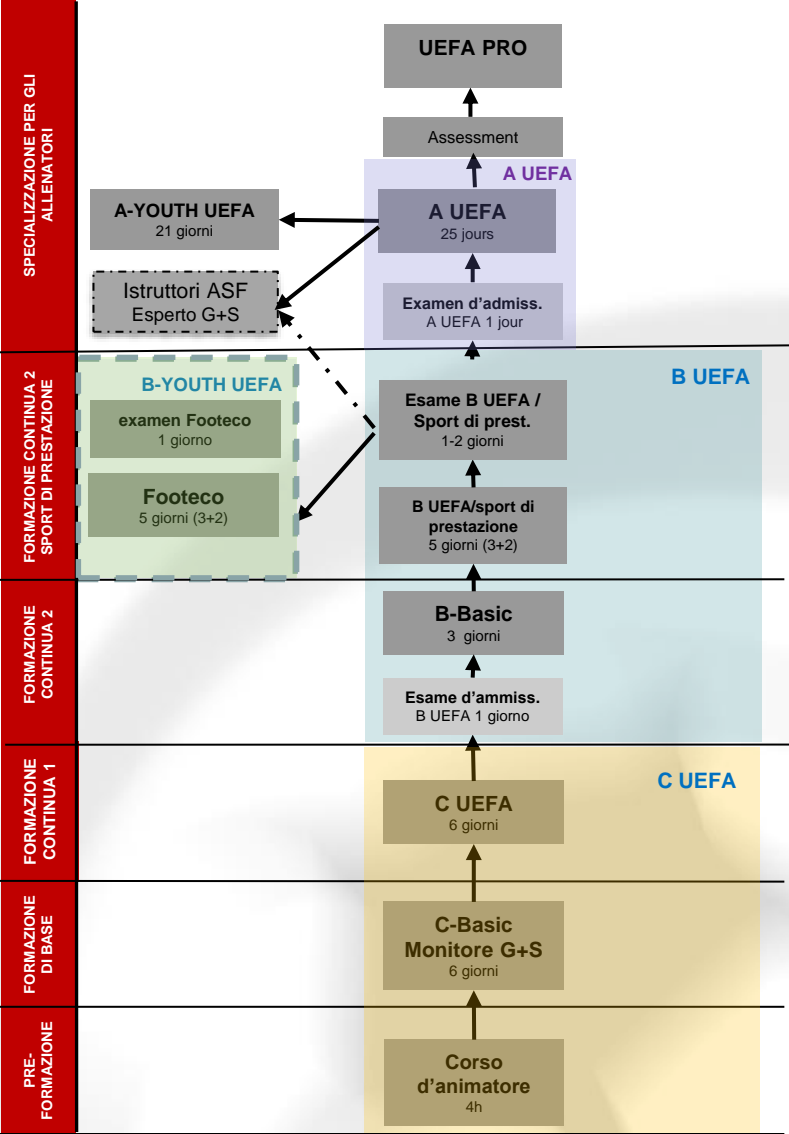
SPECIALIZZAZIONE PER GLI ALLENATORI

UEFA PRO

Assessment

A UEFA

A-YOUTH UEFA
21 giorni

A UEFA
25 jours

Istruttori ASF
Esperto G+S

Examen d'admiss.
A UEFA 1 jour

FORMAZIONE CONTINUA 2 SPORT DI PRESTAZIONE

B-YOUTH UEFA

B UEFA

examen Footeco
1 giorno

Esame B UEFA / Sport di prest.
1-2 giorni

Footeco
5 giorni (3+2)

B UEFA/sport di prestazione
5 giorni (3+2)

FORMAZIONE CONTINUA 2

B-Basic
3 giorni

Esame d'ammiss.
B UEFA 1 giorno

FORMAZIONE CONTINUA 1

C UEFA

C UEFA
6 giorni

FORMAZIONE DI BASE

C-Basic
Monitore G+S
6 giorni

PRE-FORMAZIONE

Corso d'animatore
4h